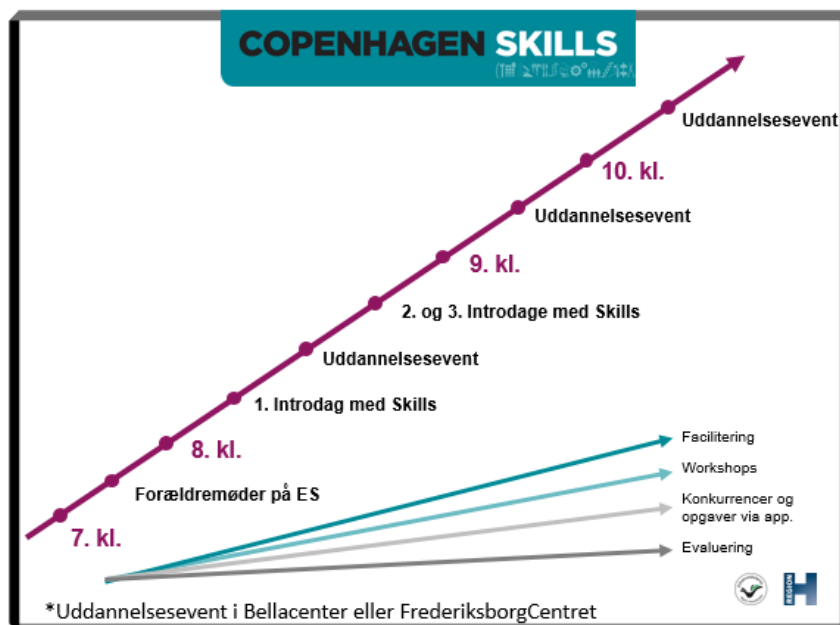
COPENHAGEN SKILLS

Uddannelsesevent

10. kl.

Uddannelsesevent

9. kl.

2. og 3. Introdage med Skills

Uddannelsesevent

1. Introdag med Skills

8. kl.

Forældremøder på ES

7. kl.

Facilitering

Workshops

Konkurrencer og opgaver via app.

Evaluering

REGION H

*Uddannelsesevent i Bellacenter eller FrederiksborgCentret